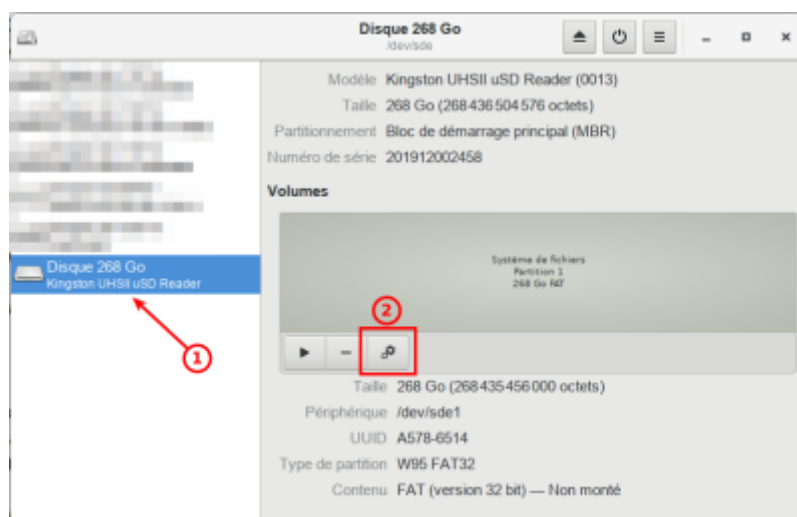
Disque 268 Go
/dev/sde

Disque 268 Go
Kingston UHSII uSD Reader

①

Modèle Kingston UHSII uSD Reader (0013)
Taille 268 Go (268 436 504 576 octets)
Partitionnement Bloc de démarrage principal (MBR)
Numéro de série 201912002458

Volumes

Système de fichiers
Partition 1
268 Go FAT

②

Taille 268 Go (268 435 456 000 octets)
Périphérique /dev/sde1
UUID A578-6514
Type de partition W95 FAT32
Contenu FAT (version 32 bit) — Non monté